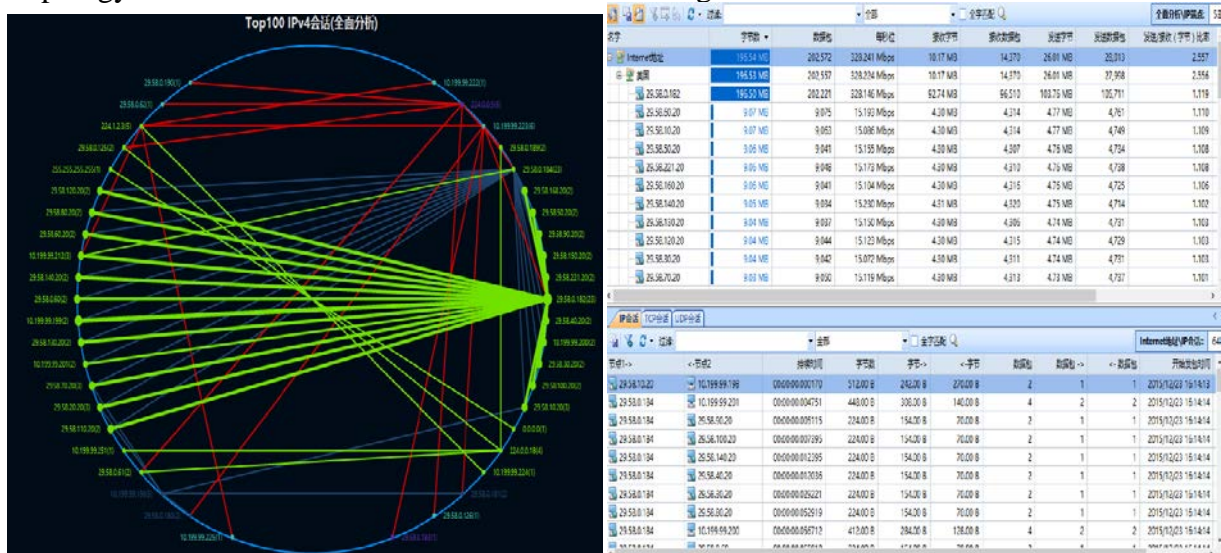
Top100 IPv4会话(全面分析)

29.58.0.190(1)
10.199.99.222(1)
29.58.0.62(1)
224.0.0.5(6)
224.1.2.3(5)
10.199.99.223(4)
29.58.0.125(2)
29.58.0.189(2)
255.255.255.255(9)
29.58.0.184(23)
29.58.120.20(2)
29.58.160.20(2)
29.58.80.20(2)
29.58.50.20(2)
29.58.60.20(2)
29.58.90.20(2)
10.199.99.213(2)
29.58.150.20(2)
29.58.140.20(2)
29.58.221.20(2)
29.58.0.60(2)
29.58.0.182(23)
10.199.99.199(2)
29.58.40.20(2)
29.58.130.20(2)
10.199.99.200(2)
10.135.35.201(2)
29.58.30.20(2)
29.58.70.20(2)
29.58.100.20(2)
29.58.20.20(3)
29.58.10.20(2)
29.58.110.20(2)
0.0.0.0(1)
10.199.99.251(1)
224.0.0.18(4)
29.58.0.61(2)
10.199.99.224(1)
10.199.99.226(1)
29.58.0.126(1)

过滤 全部 全字匹配 全面分析\IP会话: 5

| 名字 | 字节数 | 数据包 | 每秒位 | 接收字节 | 接收数据包 | 发送字节 | 发送数据包 | 发送/接收(字节)比率 |
|---|---|---|---|---|---|---|---|---|
| Internet地址 | 195.54 MB | 202,572 | 328.241 Mbps | 10.17 MB | 14,370 | 26.01 MB | 20,013 | 2.557 |
| 美国 | 195.53 MB | 202,557 | 328.224 Mbps | 10.17 MB | 14,370 | 26.01 MB | 37,358 | 2.556 |
| 29.58.0.182 | 195.50 MB | 202,221 | 328.146 Mbps | 92.74 MB | 96,510 | 103.76 MB | 105,711 | 1.119 |
| 29.58.50.20 | 9.07 MB | 9,075 | 15.193 Mbps | 4.30 MB | 4,314 | 4.77 MB | 4,761 | 1.110 |
| 29.58.10.20 | 9.07 MB | 9,063 | 15.086 Mbps | 4.30 MB | 4,314 | 4.77 MB | 4,749 | 1.109 |
| 29.58.50.20 | 9.06 MB | 9,041 | 15.155 Mbps | 4.30 MB | 4,307 | 4.76 MB | 4,734 | 1.108 |
| 29.58.221.20 | 9.06 MB | 9,048 | 15.173 Mbps | 4.30 MB | 4,310 | 4.76 MB | 4,738 | 1.108 |
| 29.58.160.20 | 9.06 MB | 9,041 | 15.104 Mbps | 4.30 MB | 4,316 | 4.76 MB | 4,725 | 1.106 |
| 29.58.140.20 | 9.05 MB | 9,034 | 15.230 Mbps | 4.31 MB | 4,320 | 4.75 MB | 4,714 | 1.102 |
| 29.58.130.20 | 9.04 MB | 9,037 | 15.150 Mbps | 4.30 MB | 4,306 | 4.74 MB | 4,731 | 1.103 |
| 29.58.120.20 | 9.04 MB | 9,044 | 15.123 Mbps | 4.30 MB | 4,315 | 4.74 MB | 4,729 | 1.103 |
| 29.58.30.20 | 9.04 MB | 9,042 | 15.072 Mbps | 4.30 MB | 4,311 | 4.74 MB | 4,731 | 1.103 |
| 29.58.70.20 | 9.03 MB | 9,050 | 15.119 Mbps | 4.30 MB | 4,313 | 4.73 MB | 4,737 | 1.101 |

IP会话 TCP会话 UDP会话

过滤 全部 全字匹配 Internet地址\IP会话: 64

| 节点1-> | <-节点2 | 持续时间 | 字节数 | 字节-> | <-字节 | 数据包 | 数据包-> | <-数据包 | 开始发包时间 |
|---|---|---|---|---|---|---|---|---|---|
| 29.58.10.20 | 10.199.99.199 | 00:00:00.000170 | 512.00 B | 242.00 B | 270.00 B | 2 | 1 | 1 | 2015/12/23 15:14:13 |
| 29.58.0.184 | 10.199.99.201 | 00:00:00.004751 | 448.00 B | 308.00 B | 140.00 B | 4 | 2 | 2 | 2015/12/23 15:14:14 |
| 29.58.0.184 | 29.58.90.20 | 00:00:00.009115 | 224.00 B | 154.00 B | 70.00 B | 2 | 1 | 1 | 2015/12/23 15:14:14 |
| 29.58.0.184 | 29.58.100.20 | 00:00:00.007395 | 224.00 B | 154.00 B | 70.00 B | 2 | 1 | 1 | 2015/12/23 15:14:14 |
| 29.58.0.184 | 29.58.140.20 | 00:00:00.012395 | 224.00 B | 154.00 B | 70.00 B | 2 | 1 | 1 | 2015/12/23 15:14:14 |
| 29.58.0.184 | 29.58.40.20 | 00:00:00.012036 | 224.00 B | 154.00 B | 70.00 B | 2 | 1 | 1 | 2015/12/23 15:14:14 |
| 29.58.0.184 | 29.58.20.20 | 00:00:00.025221 | 224.00 B | 154.00 B | 70.00 B | 2 | 1 | 1 | 2015/12/23 15:14:14 |
| 29.58.0.184 | 29.58.80.20 | 00:00:00.052919 | 224.00 B | 154.00 B | 70.00 B | 2 | 1 | 1 | 2015/12/23 15:14:14 |
| 29.58.0.184 | 10.199.99.200 | 00:00:00.056712 | 412.00 B | 284.00 B | 128.00 B | 4 | 2 | 2 | 2015/12/23 15:14:14 |